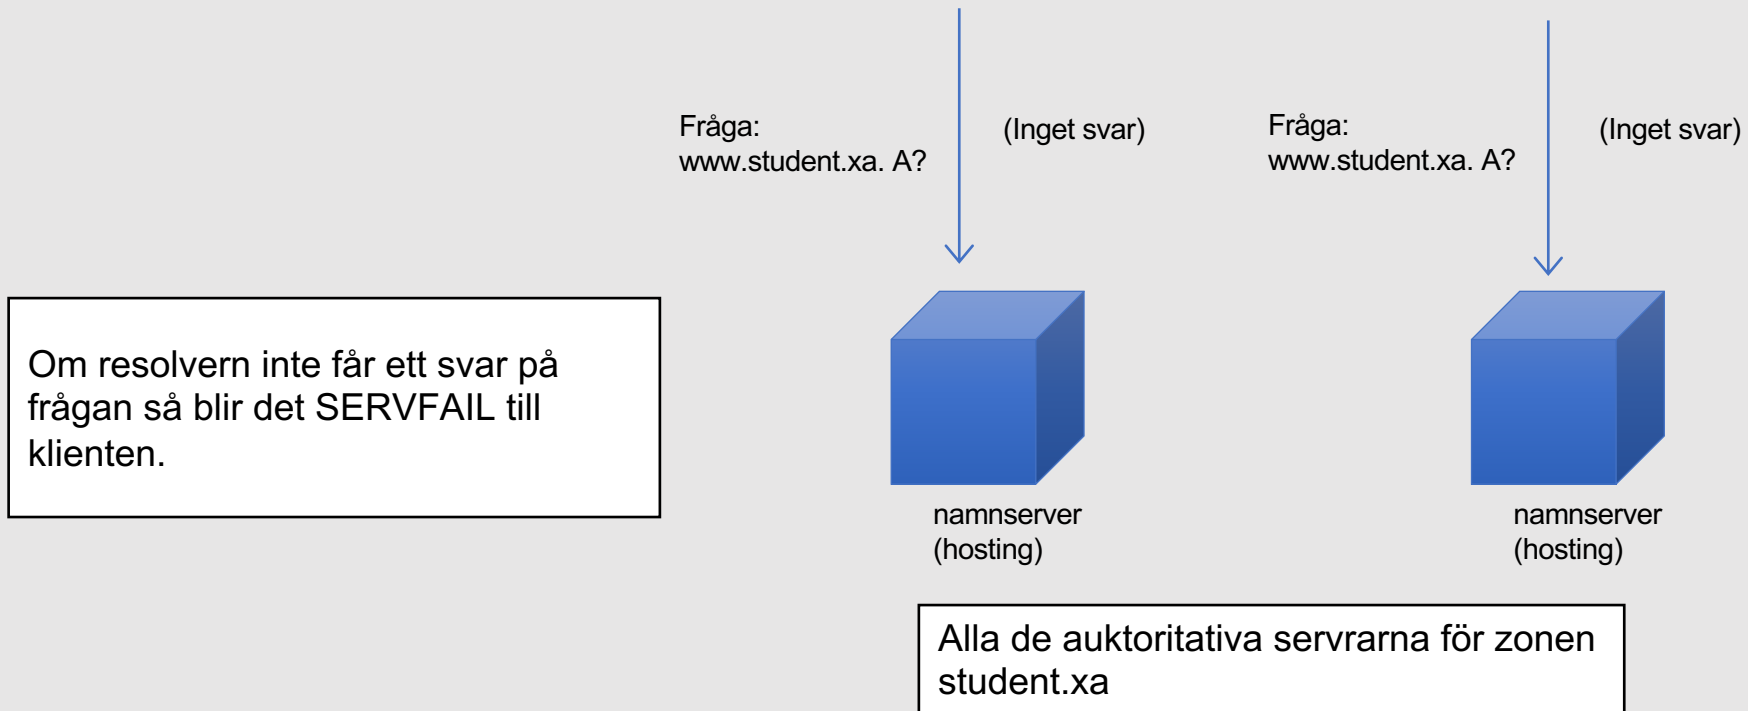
Fråga:
www.student.xa. A?

(Inget svar)

Fråga:
www.student.xa. A?

(Inget svar)

Om resolvern inte får ett svar på frågan så blir det SERVFAIL till klienten.

namnserver
(hosting)

namnserver
(hosting)

Alla de auktoritativa servrarna för zonen student.xa